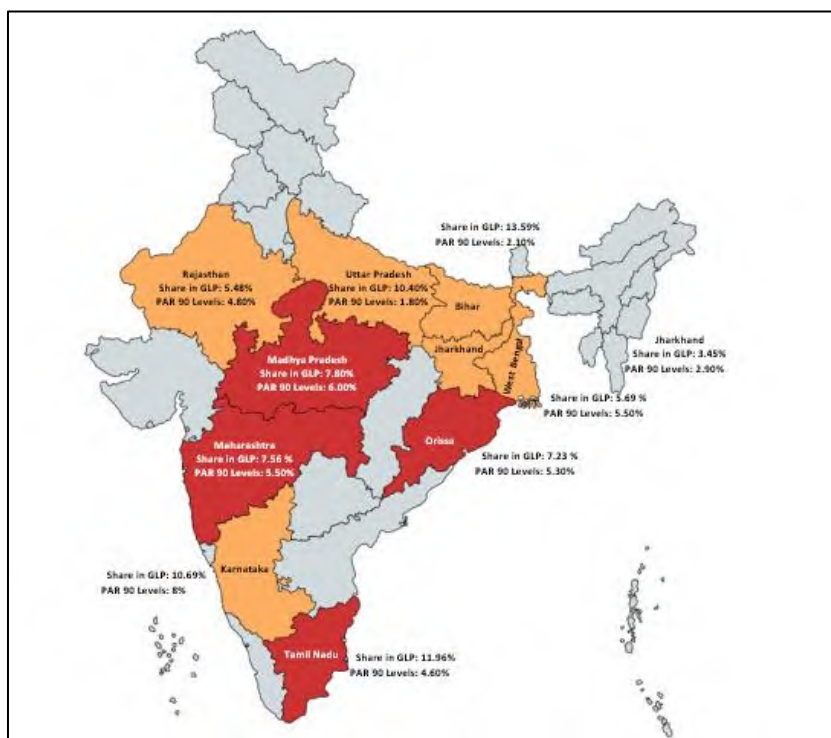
Share in GLP: 13.59%
PAR 90 Levels: 2.10%

Rajasthan
Share in GLP: 5.48%
PAR 90 Levels: 4.80%

Uttar Pradesh
Share in GLP: 10.40%
PAR 90 Levels: 1.80%

Bihar

Jharkhand

West Bengal

Jharkhand
Share in GLP: 3.45%
PAR 90 Levels: 2.90%

Madhya Pradesh
Share in GLP: 7.80%
PAR 90 Levels: 6.00%

Share in GLP: 5.69 %
PAR 90 Levels: 5.50%

Maharashtra
Share in GLP: 7.56 %
PAR 90 Levels: 5.50%

Orissa

Share in GLP: 7.23 %
PAR 90 Levels: 5.30%

Share in GLP: 10.69%
PAR 90 Levels: 8%

Karnataka

Tamil Nadu

Share in GLP: 11.96%
PAR 90 Levels: 4.60%